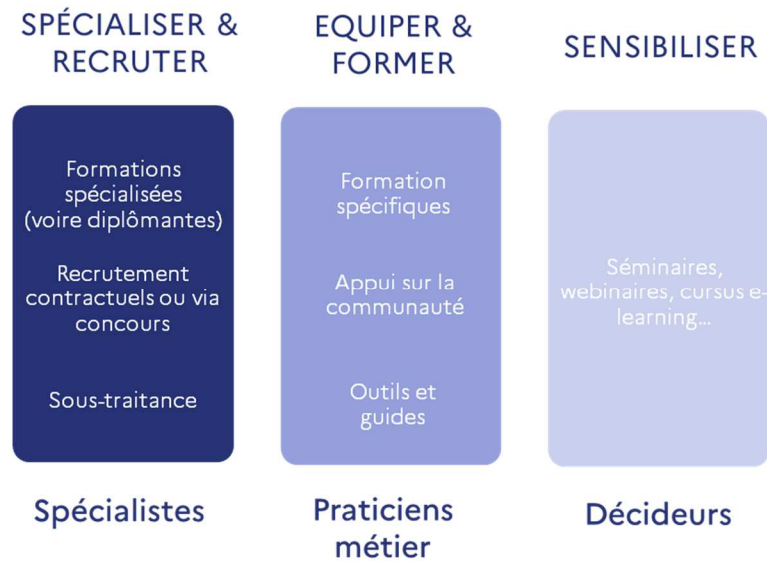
SPÉCIALISER & RECRUTER

Formations spécialisées (voire diplômantes)

Recrutement contractuels ou via concours

Sous-traitance

Spécialistes

EQUIPER & FORMER

Formation spécifiques

Appui sur la communauté

Outils et guides

Praticiens métier

SENSIBILISER

Séminaires, webinaires, cursus e-learning...

Décideurs